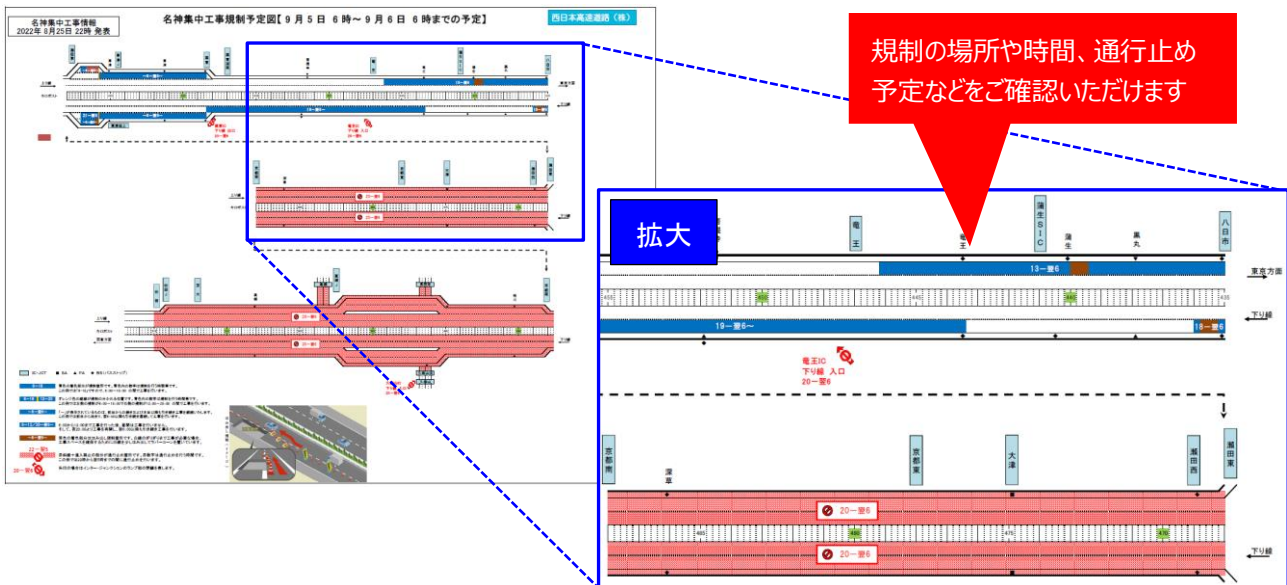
名神集中工事情報
2022年 8月25日 22時 発表

名神集中工事規制予定図【9月5日 6時～9月6日 6時までの予定】

西日本高速道路（株）

規制の場所や時間、通行止め予定などをご確認いただけます

拡大

竜王

蒲生SIC

蒲生

竜王

黒丸

八日市

13ー翌6

東京方面

19ー翌6～

18ー翌6

下り線

竜王IC
下り線 入口
20ー翌6

京都南

深草

京都東

大津

瀬田西

瀬田東

20ー翌6

20ー翌6

下り線